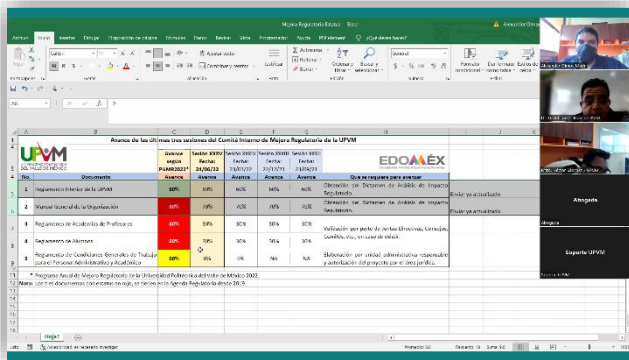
Mejora Regulatoria Estatus · Excel

Archivo Inicio Insertar Dibujar Disposición de página Fórmulas Datos Revisar Vista Programador Ayuda PDFelement ¿Qué desea hacer?

Ajustar texto
Combinar y centrar
Autosuma
Rellenar
Borrar
Ordenar y filtrar
Buscar y seleccionar

A6

Avance de las últimas tres sesiones del Comité Interno de Mejora Regulatoria de la UPVM

UPVM
EDOMÉX

| No. | Documento | Avance según PUMR2022* Avance | Sesión XXXIV Fecha: 24/06/22 Avance | Sesión XXXIII Fecha: 29/03/22 Avance | Sesión XXXII Fecha: 29/11/21 Avance | Sesión XXXI Fecha: 23/09/21 Avance | Que se requiere para avanzar |
|---|---|---|---|---|---|---|---|
| 1 | Reglamento Interior de la UPVM | 60% | 50% | 40% | 30% | 20% | Obtención del Dictamen de Análisis de Impacto Regulatorio. |
| 2 | Manual General de la Organización | 60% | 30% | 20% | 20% | 20% | Obtención del Dictamen de Análisis de Impacto Regulatorio. |
| 3 | Reglamento de Academias de Profesores | 40% | 30% | 30% | 30% | 30% | Validación por parte de Juntas Directivas, Consejos, Comités, etc., en caso de existir. |
| 4 | Reglamento de Alumnos | 40% | 30% | 30% | 30% | 30% | |
| 5 | Reglamento de Condiciones Generales de Trabajo para el Personal Administrativo y Académico | 10% | 0% | NA | NA | NA | Elaboración por unidad administrativa responsable y autorización del proyecto por el área jurídica. |

Enviar y actualizar
Enviar y actualizar

* Programa Anual de Mejora Regulatoria de la Universidad Politécnica del Valle de México 2022.
Notas: Los tres documentos con estatus en rojo, se tienen en la Agenda Regulatoria desde 2019.

Hoja1

Alexander Ortiz

Abogada
Soporte UPVM